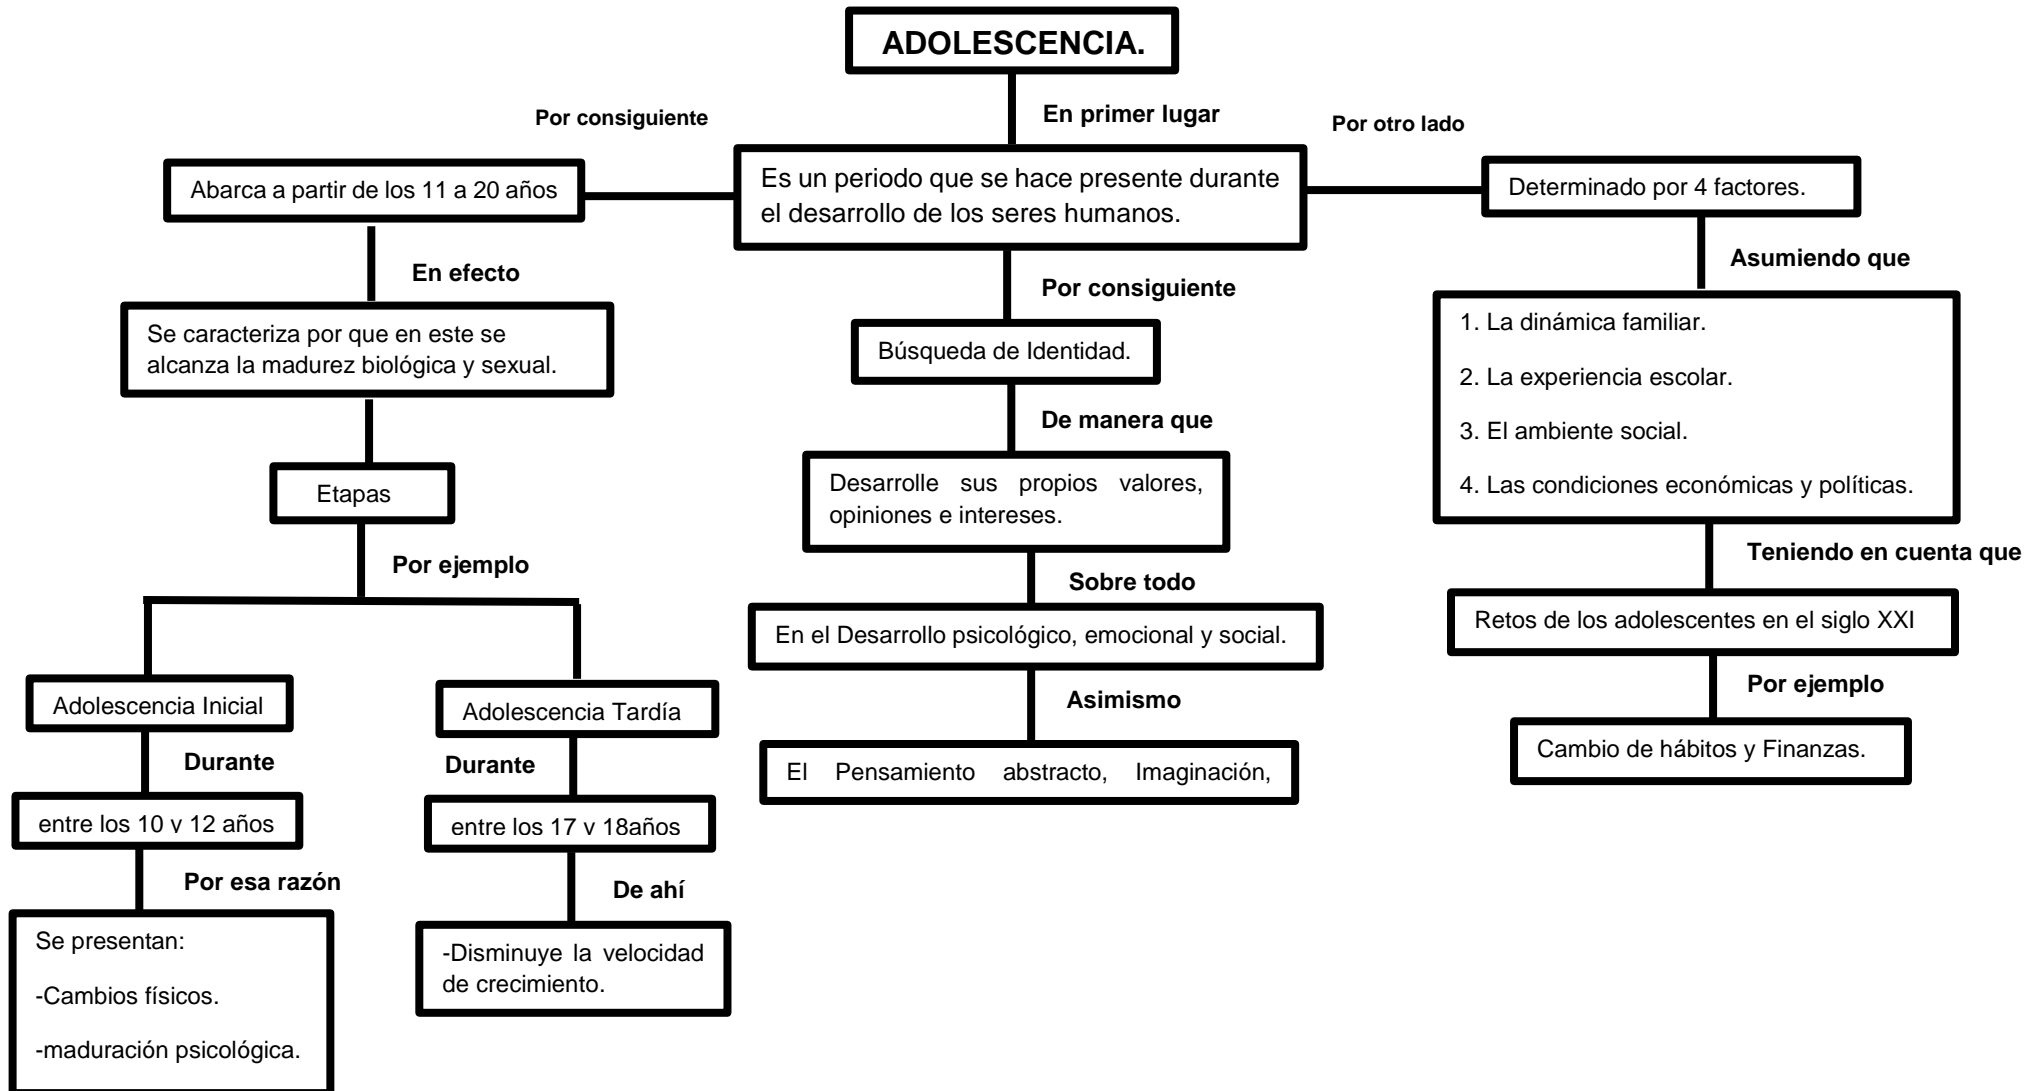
ADOLESCENCIA.

En primer lugar

Por consiguiente

Por otro lado

Es un periodo que se hace presente durante el desarrollo de los seres humanos.

Abarca a partir de los 11 a 20 años

En efecto

Se caracteriza por que en este se alcanza la madurez biológica y sexual.

Etapas

Por ejemplo

Adolescencia Inicial

Durante

entre los 10 v 12 años

Por esa razón

Se presentan:

-Cambios físicos.

-maduración psicológica.

Adolescencia Tardía

Durante

entre los 17 v 18años

De ahí

-Disminuye la velocidad de crecimiento.

Por consiguiente

Búsqueda de Identidad.

De manera que

Desarrolle sus propios valores, opiniones e intereses.

Sobre todo

En el Desarrollo psicológico, emocional y social.

Asimismo

El Pensamiento abstracto, Imaginación,

Determinado por 4 factores.

Asumiendo que

1. La dinámica familiar.

2. La experiencia escolar.

3. El ambiente social.

4. Las condiciones económicas y políticas.

Teniendo en cuenta que

Retos de los adolescentes en el siglo XXI

Por ejemplo

Cambio de hábitos y Finanzas.